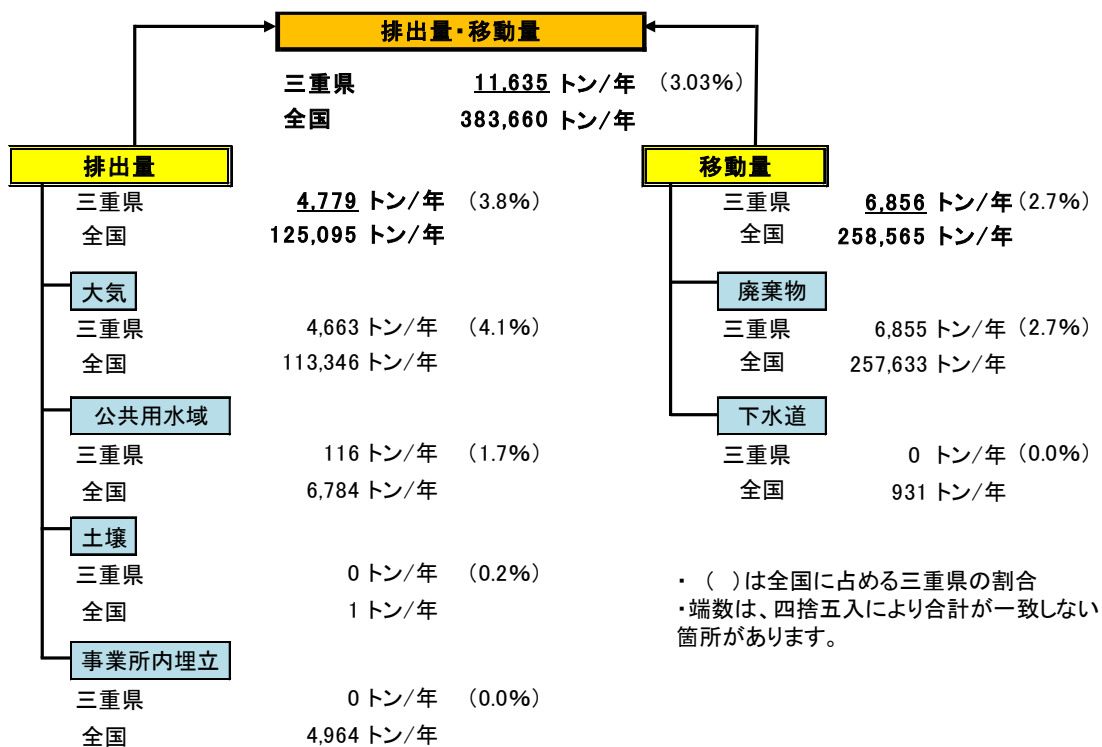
排出量・移動量

三重県 11,635 トン/年 (3.03%)
全国 383,660 トン/年

排出量
三重県 4,779 トン/年 (3.8%)
全国 125,095 トン/年

大気
三重県 4,663 トン/年 (4.1%)
全国 113,346 トン/年

公共用水域
三重県 116 トン/年 (1.7%)
全国 6,784 トン/年

土壌
三重県 0 トン/年 (0.2%)
全国 1 トン/年

事業所内埋立
三重県 0 トン/年 (0.0%)
全国 4,964 トン/年

移動量
三重県 6,856 トン/年 (2.7%)
全国 258,565 トン/年

廃棄物
三重県 6,855 トン/年 (2.7%)
全国 257,633 トン/年

下水道
三重県 0 トン/年 (0.0%)
全国 931 トン/年

・( )は全国に占める三重県の割合
・端数は、四捨五入により合計が一致しない箇所があります。